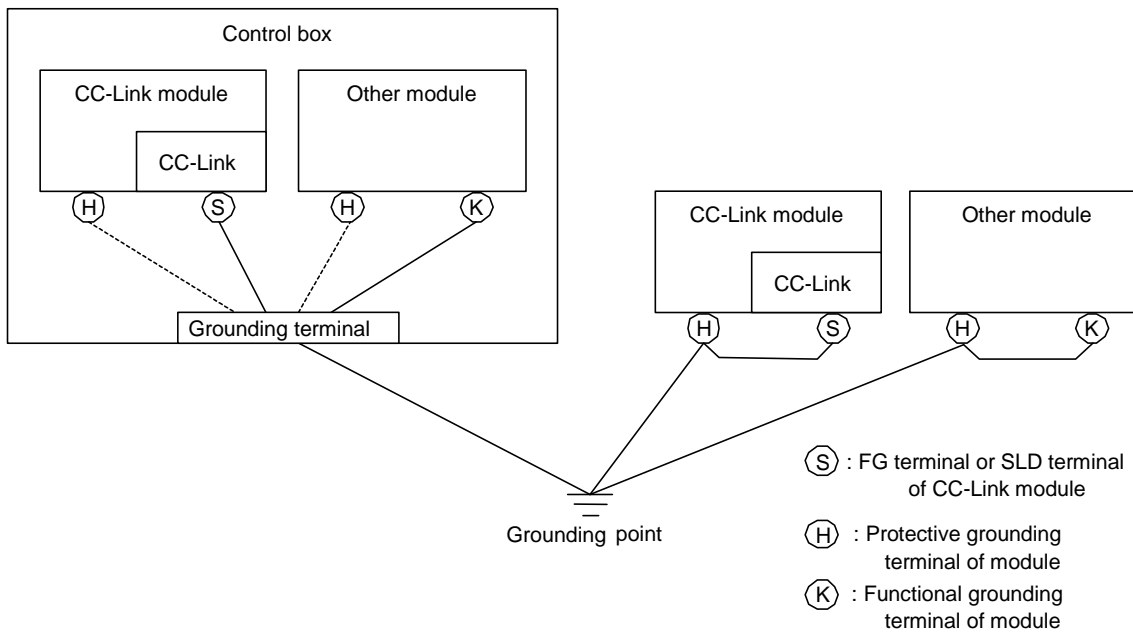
Control box

CC-Link module

CC-Link

Other module

H S H K

Grounding terminal

CC-Link module

CC-Link

Other module

H S H K

Grounding point

S : FG terminal or SLD terminal of CC-Link module

H : Protective grounding terminal of module

K : Functional grounding terminal of module